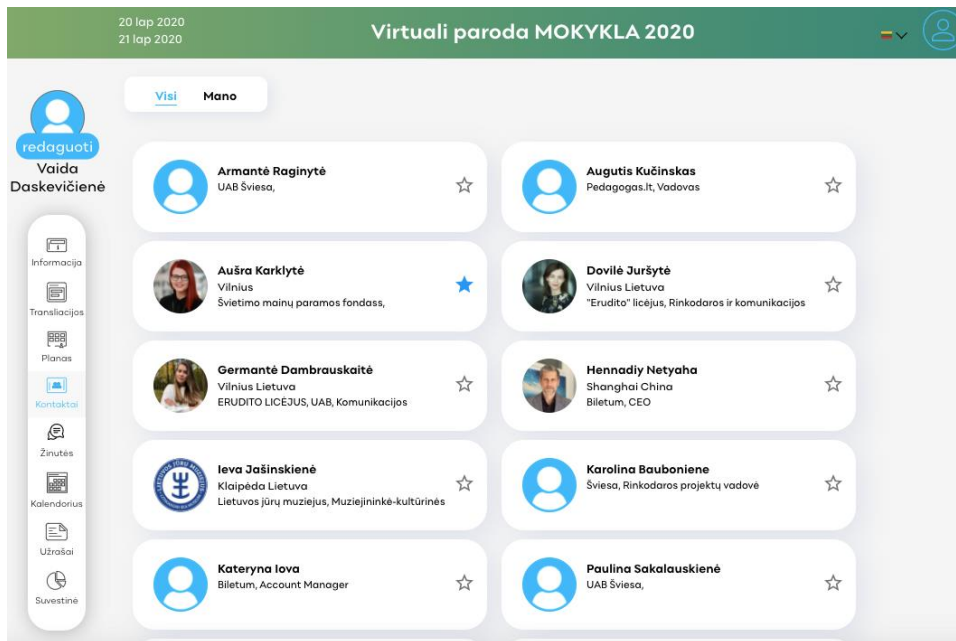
20 lap 2020
21 lap 2020

Virtuali paroda MOKYKLA 2020

redaguoti
Vaida Daskevičienė

Informacija
Transliacijos
Planas
Kontaktai
Žinutės
Kalendorius
Užrašai
Suvestinė

Visi Mano

Armantė Raginytė
UAB Šviesa,

Augutis Kučinskas
Pedagogas.lt, Vadovas

Aušra Karklytė
Vilnius
Švietimo mainų paramos fondass,

Dovilė Juršytė
Vilnius Lietuva
"Erudito" licėjus, Rinkodaros ir komunikacijos

Germantė Dambrauskaitė
Vilnius Lietuva
ERUDITO LICĖJUS, UAB, Komunikacijos

Hennadiy Netyaha
Shanghai China
Biletum, CEO

Ieva Jašinskienė
Klaipėda Lietuva
Lietuvos jūrų muziejus, Muziejininkė-kultūrinės

Karolina Bauboniene
Šviesa, Rinkodaros projektų vadovė

Kateryna Iova
Biletum, Account Manager

Paulina Sakalauskienė
UAB Šviesa,